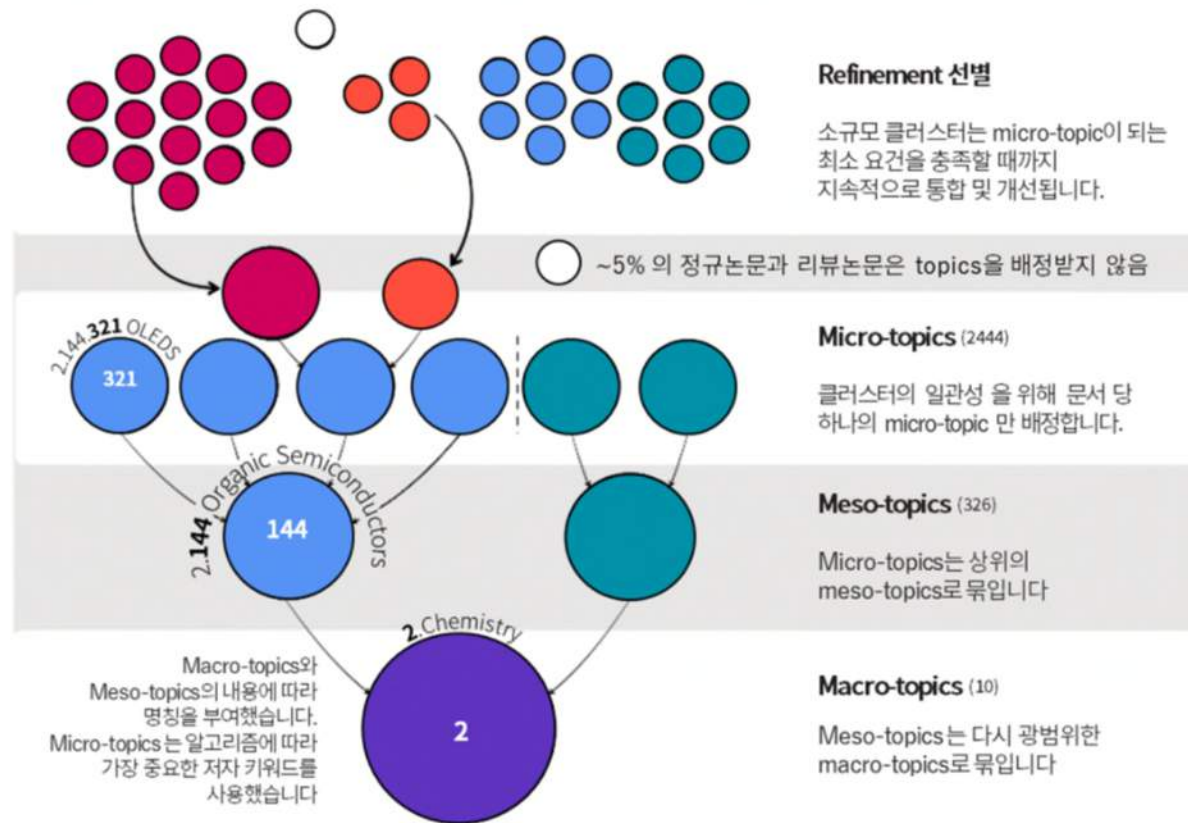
Refinement 선별

소규모 클러스터는 micro-topic이 되는 최소 요건을 충족할 때까지 지속적으로 통합 및 개선됩니다.

~5% 의 정규논문과 리뷰논문은 topics을 배정받지 않음

2.144.321 OLEDS

321

Micro-topics (2444)

클러스터의 일관성 을 위해 문서 당 하나의 micro-topic 만 배정합니다.

2.144 Organic Semiconductors

144

Meso-topics (326)

Micro-topics는 상위의 meso-topics로 묶입니다

2.Chemistry

2

Macro-topics와 Meso-topics의 내용에 따라 명칭을 부여했습니다. Micro-topics는 알고리즘에 따라 가장 중요한 저자 키워드를 사용했습니다

Macro-topics (10)

Meso-topics는 다시 광범위한 macro-topics로 묶입니다